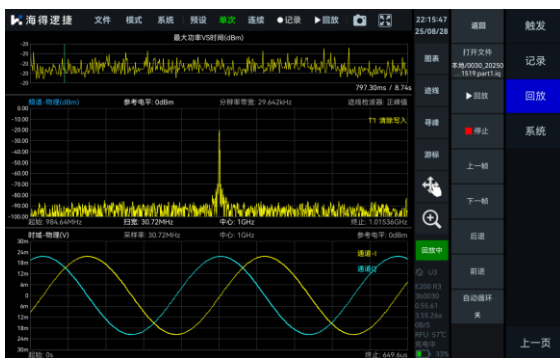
海得逆捷 文件 模式 系统 预设 单次 连续 ●记录 ▶回放

22:15:47
25/08/28

返回

触发

最大功率VS时间(dBm)

-20
-20
-20
-20
-20
-20
-20

797.30ms / 8.74s

图表

打开文件
本地/0030_20250...1519.part1.iq

记录

频谱-物理(dBm) 参考电平: 0dBm 分辨率带宽: 29.642kHz 迹线检波器: 正峰值

0.00
-10.00
-20.00
-30.00
-40.00
-50.00
-60.00
-70.00
-80.00
-90.00
-100.00

T1 清除写入

迹线

▶回放

回放

寻峰

■停止

系统

起始: 984.64MHz 扫宽: 30.72MHz 中心: 1GHz 终止: 1.01536GHz

游标

上一帧

时域-物理(V) 采样率: 30.72MHz 中心: 1GHz 参考电平: 0dBm

3m
24m
16m
8m
0
-8m
-16m
-24m
-32m

通道I
通道Q

下一帧

回放中

后退

前进

自动循环
关

上一页

起始: 0s 终止: 649.6us

33%